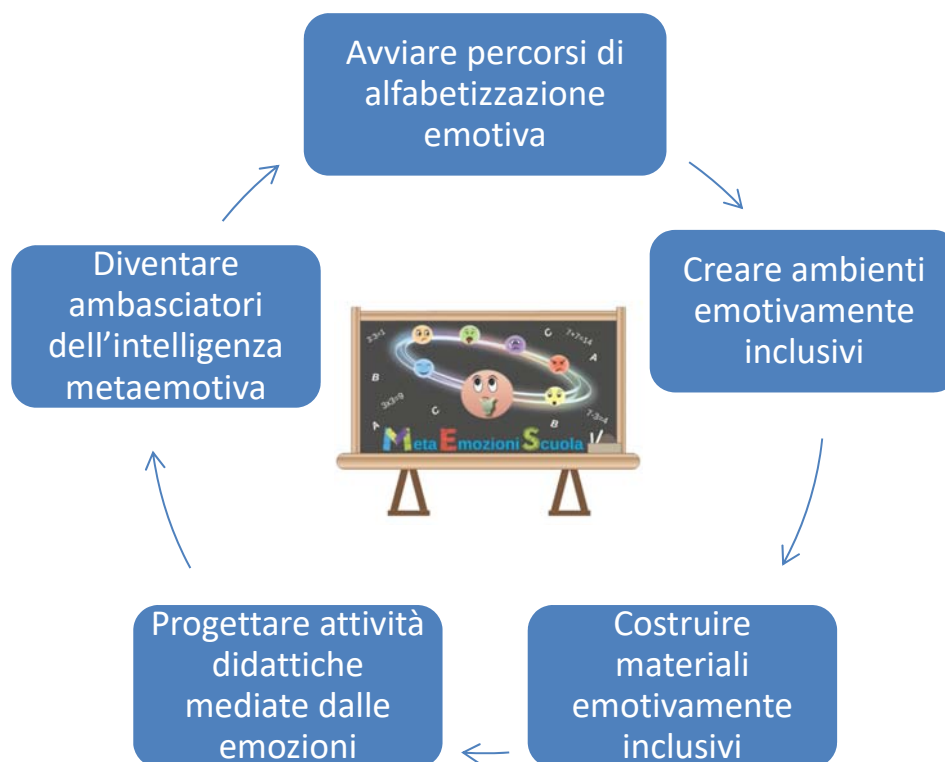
Avviare percorsi di alfabetizzazione emotiva

Creare ambienti emotivamente inclusivi

Costruire materiali emotivamente inclusivi

Progettare attività didattiche mediate dalle emozioni

Diventare ambasciatori dell'intelligenza metaemotiva

3:3=1

7+7=14

A

B

C

3x3=9

7-3=4

MetaEmozioniScuola